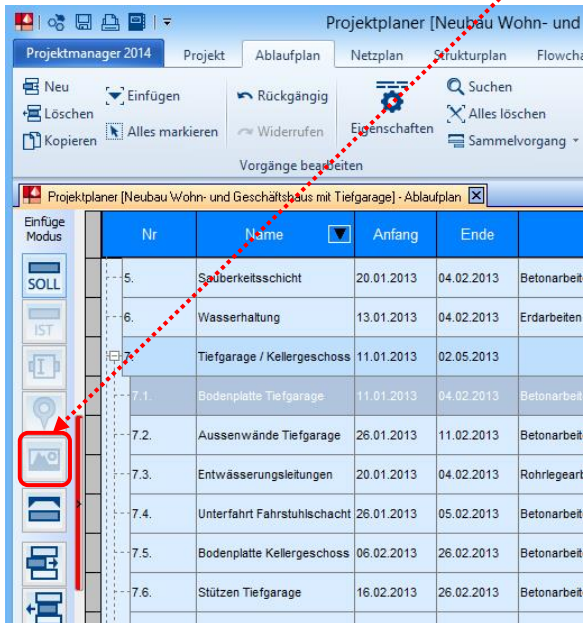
Projektplaner [Neubau Wohn- und

Projektmanager 2014 | Projekt | Ablaufplan | Netzplan | Strukturplan | Flowcha

Neu
Löschen
Kopieren
Einfügen
Alles markieren
Rückgängig
Widerrufen
Eigenschaften
Suchen
Alles löschen
Sammelvorgang
Vorgänge bearbeiten

Projektplaner [Neubau Wohn- und Geschäftshaus mit Tiefgarage] - Ablaufplan

Einfüge Modus
SOLL
IST

| Nr | Name | Anfang | Ende | |
|---|---|---|---|---|
| 5. | Sauberkeitsschicht | 20.01.2013 | 04.02.2013 | Betonarbeiten |
| 6. | Wasserhaltung | 13.01.2013 | 04.02.2013 | Erdarbeiten |
| 7. | Tiefgarage / Kellergeschoss | 11.01.2013 | 02.05.2013 | |
| 7.1. | Bodenplatte Tiefgarage | 11.01.2013 | 04.02.2013 | Betonarbeit |
| 7.2. | Aussenwände Tiefgarage | 26.01.2013 | 11.02.2013 | Betonarbeit |
| 7.3. | Entwässerungsleitungen | 20.01.2013 | 04.02.2013 | Rohrlegearb |
| 7.4. | Unterfahrt Fahrstuhlschacht | 26.01.2013 | 05.02.2013 | Betonarbeit |
| 7.5. | Bodenplatte Kellergeschoss | 06.02.2013 | 26.02.2013 | Betonarbeit |
| 7.6. | Stützen Tiefgarage | 16.02.2013 | 26.02.2013 | Betonarbeit |